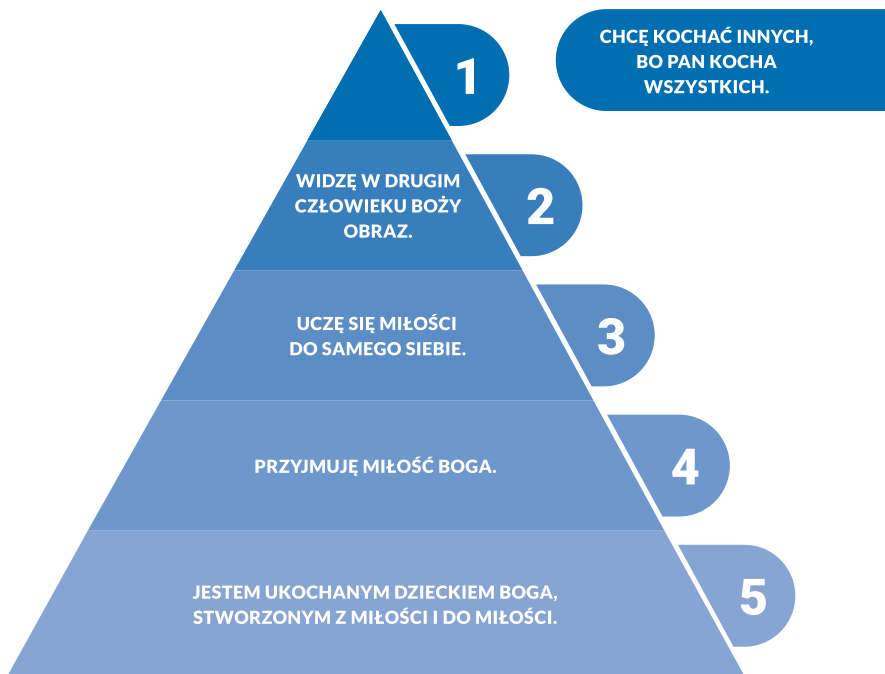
1

CHCĘ KOCHAĆ INNYCH, BO PAN KOCHA WSZYSTKICH.

WIDZĘ W DRUGIM CZŁOWIEKU BOŻY OBRAZ.

2

UCZĘ SIĘ MIŁOŚCI DO SAMEGO SIEBIE.

3

PRZYJMUJĘ MIŁOŚĆ BOGA.

4

JESTEM UKOCHANYM DZIECKIEM BOGA, STWORZONYM Z MIŁOŚCI I DO MIŁOŚCI.

5